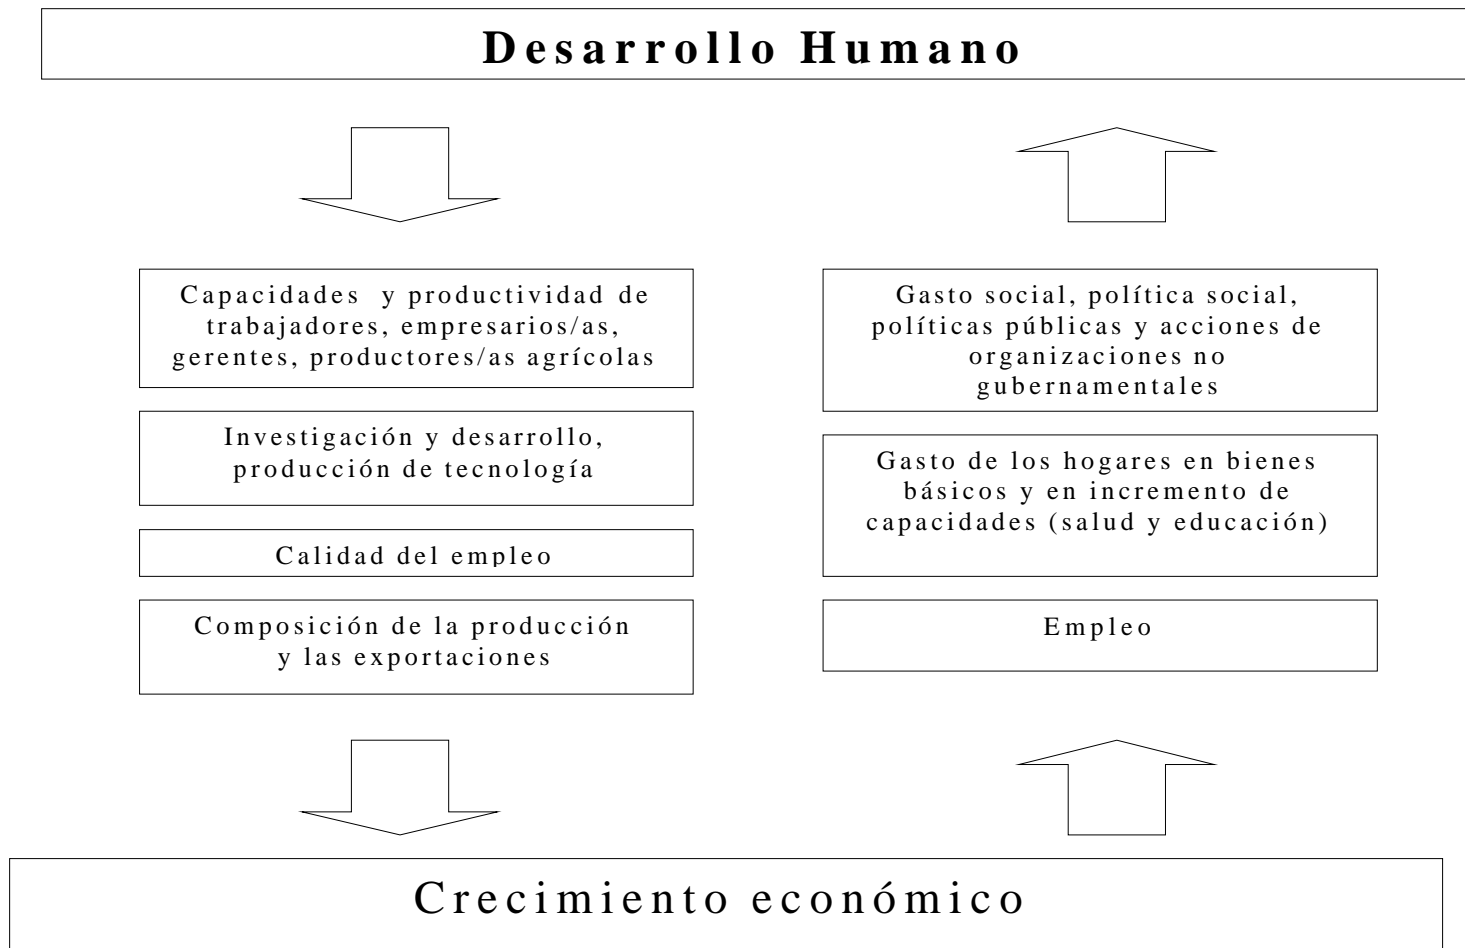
Desarrollo Humano

Capacidades y productividad de trabajadores, empresarios/as, gerentes, productores/as agrícolas

Investigación y desarrollo, producción de tecnología

Calidad del empleo

Composición de la producción y las exportaciones

Gasto social, política social, políticas públicas y acciones de organizaciones no gubernamentales

Gasto de los hogares en bienes básicos y en incremento de capacidades (salud y educación)

Empleo

Crecimiento económico